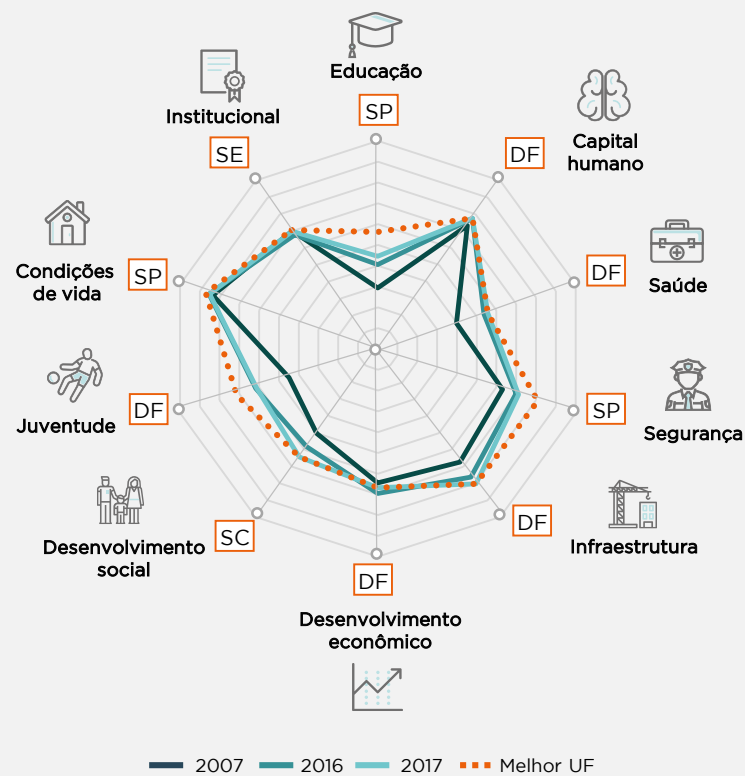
Educação
SP
Capital humano
DF
Saúde
DF
Segurança
SP
Infraestrutura
DF
Desenvolvimento econômico
DF
Desenvolvimento social
SC
Juventude
DF
Condições de vida
SP
Institucional
SE

2007 2016 2017 Melhor UF